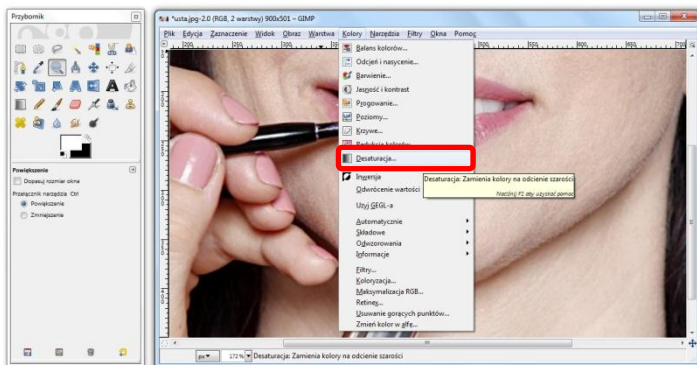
Przybornik

Powiększenie

Dopasuj rozmiar okna

Przełącznik narzędzia Ctrl

Powiększenie

Zmniejszenie

*usta.jpg-2.0 (RGB, 2 warstwy) 900x501 – GIMP

Plik Edycja Zaznaczenie Widok Obraz Warstwa Kolory Narzędzia Filtry Okna Pomoc

Balans kolorów...
Odcień i nasycenie...
Barwienie...
Jasność i kontrast
Progowanie...
Poziomy...
Krzywe...
Redukcja kolorów...
Desaturacja...
Inwersja
Odwrócenie wartości
Użyj GEGL-a
Automatycznie
Składowe
Odwzorowania
Informacje
Filtry...
Koloryzacja...
Maksymalizacja RGB...
Retinex...
Usuwanie gorących punktów...
Zmień kolor w alfę...

Desaturacja: Zamienia kolory na odcienie szarości

Naciśnij F1 aby uzyskać pomoc

px 172 % Desaturacja: Zamienia kolory na odcienie szarości